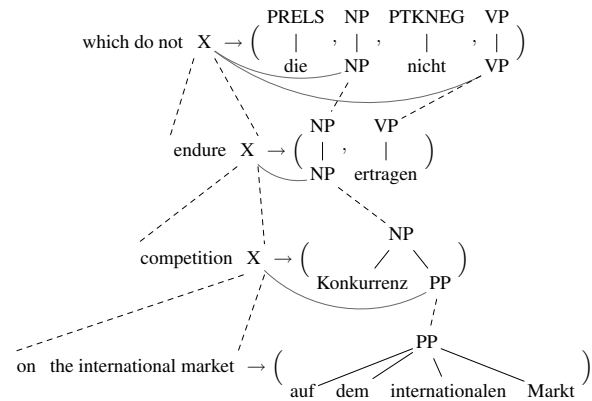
which do not X → ( PRELS die , NP NP , PTKNEG nicht , VP VP )

endure X → ( NP NP , VP ertragen )

competition X → ( NP Konkurrenz PP )

on the international market → ( PP auf dem internationalen Markt )